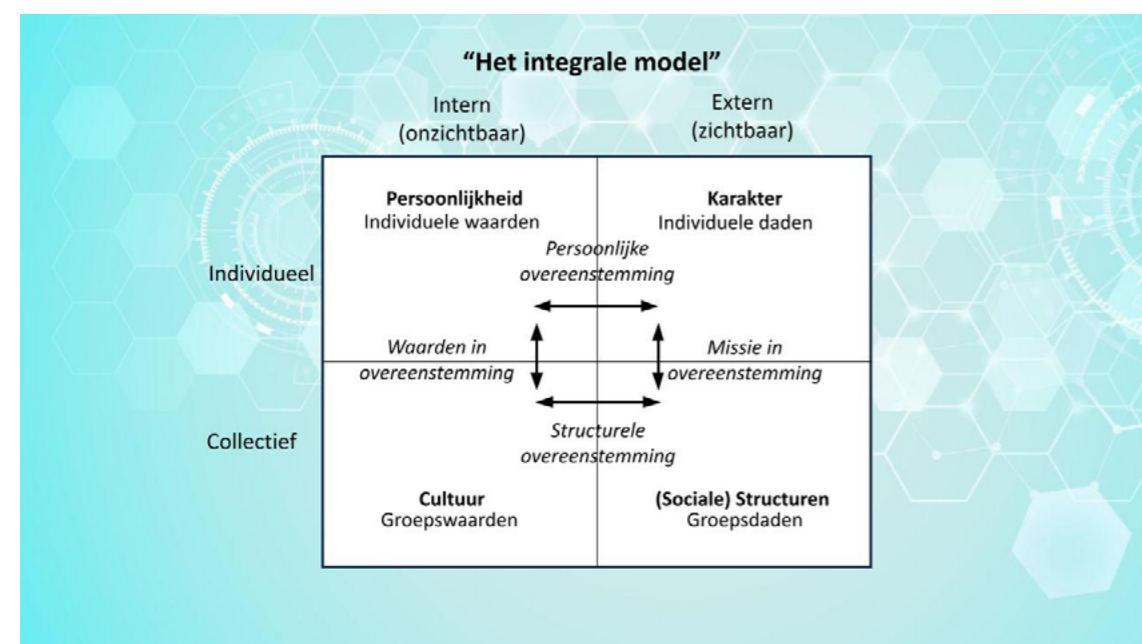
**"Het integrale model"**

Intern (onzichtbaar)

Extern (zichtbaar)

**Persoonlijkheid**
Individuele waarden

**Karakter**
Individuele daden

Individueel

*Persoonlijke overeenstemming*

*Waarden in overeenstemming*

*Missie in overeenstemming*

Collectief

*Structurele overeenstemming*

**Cultuur**
Groepswaarden

**(Sociale) Structuren**
Groepsdaden